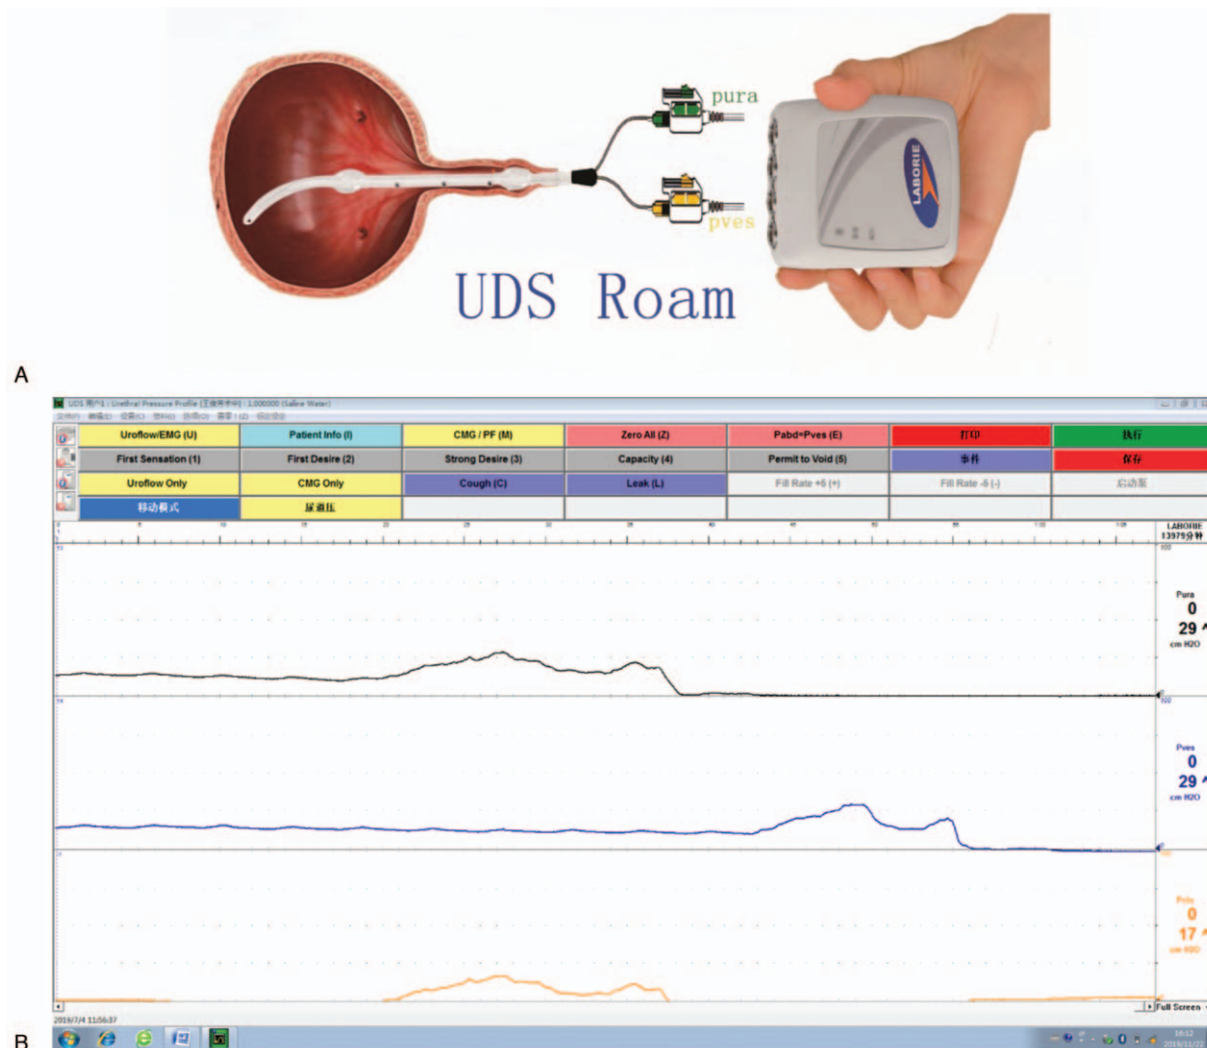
pura

pves

LABORIE

UDS Roam

A

UDS 用户1 : Urethral Pressure Profile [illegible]

| Uroflow/EMG (U) | Patient Info (I) | CMG / PF (M) | Zero All (Z) | Pabd=Pves (E) | 打印 | 执行 |
|---|---|---|---|---|---|---|
| First Sensation (1) | First Desire (2) | Strong Desire (3) | Capacity (4) | Permit to Void (5) | 事件 | 保存 |
| Uroflow Only | CMG Only | Cough (C) | Leak (L) | Fill Rate +5 (+) | Fill Rate -5 (-) | 启动泵 |
| 移动模式 | 尿道压 | | | | | |

LABORIE
13979分钟

Pura
0
29
cm H2O

Pves
0
29
cm H2O

Pdet
0
17
cm H2O

Full Screen

2016/7/4 11:56:37

B